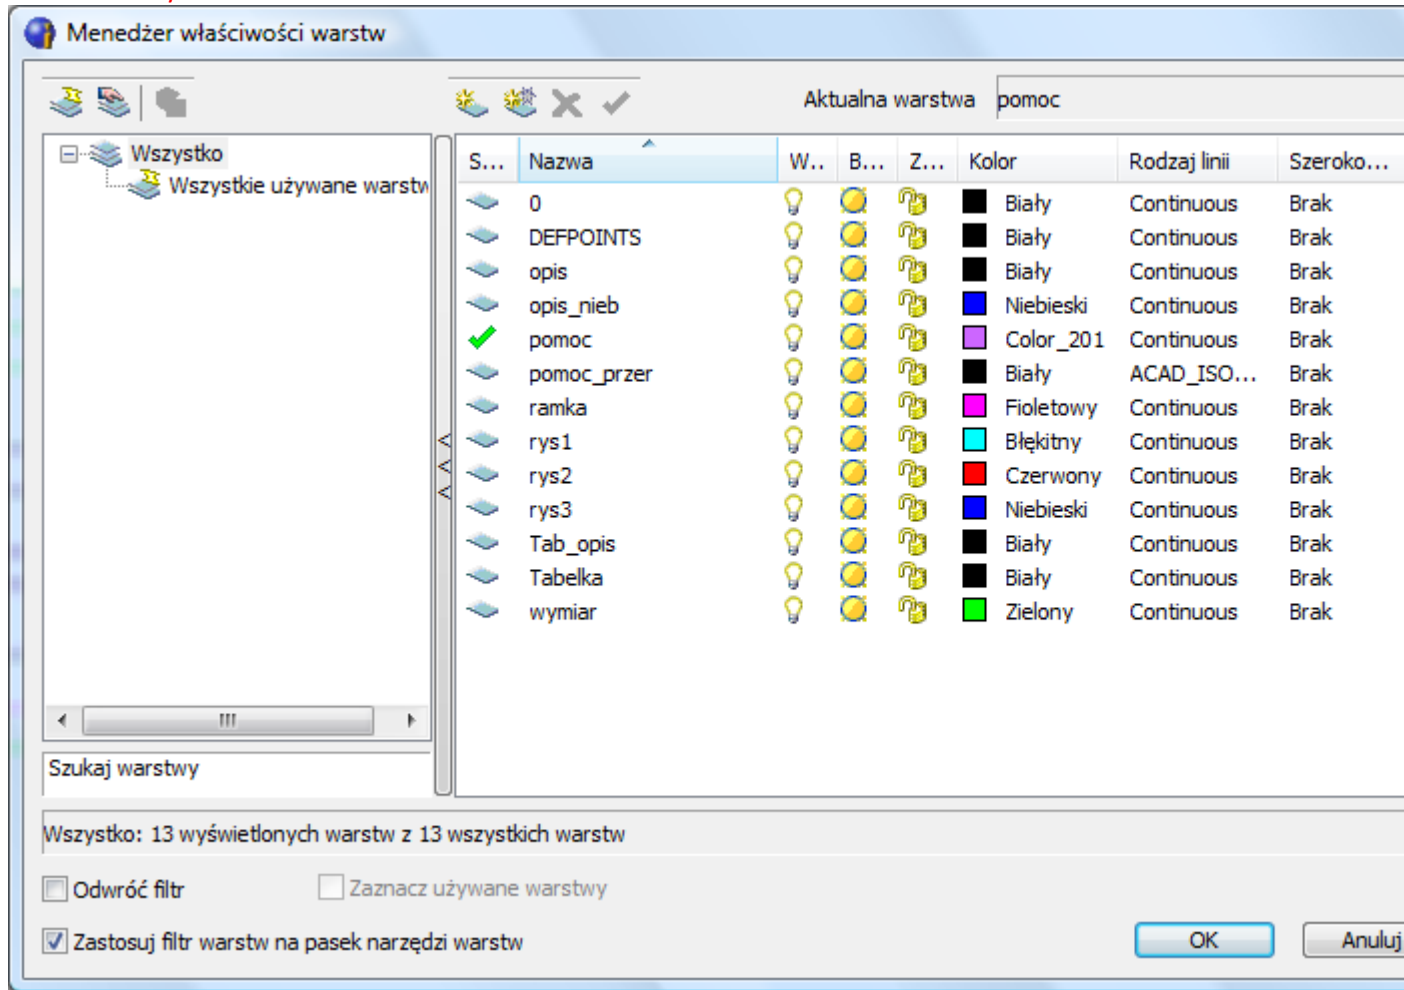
Menedżer właściwości warstw

Aktualna warstwa pomoc

Wszystko
Wszystkie używane warstw

| S... | Nazwa | W.. | B... | Z... | Kolor | Rodzaj linii | Szeroko... |
|---|---|---|---|---|---|---|---|
| | 0 | | | | Biały | Continuous | Brak |
| | DEFPOINTS | | | | Biały | Continuous | Brak |
| | opis | | | | Biały | Continuous | Brak |
| | opis_nieb | | | | Niebieski | Continuous | Brak |
| ✓ | pomoc | | | | Color_201 | Continuous | Brak |
| | pomoc_przer | | | | Biały | ACAD_ISO... | Brak |
| | ramka | | | | Fioletowy | Continuous | Brak |
| | rys1 | | | | Błękitny | Continuous | Brak |
| | rys2 | | | | Czerwony | Continuous | Brak |
| | rys3 | | | | Niebieski | Continuous | Brak |
| | Tab_opis | | | | Biały | Continuous | Brak |
| | Tabelka | | | | Biały | Continuous | Brak |
| | wymiar | | | | Zielony | Continuous | Brak |

Szukaj warstwy

Wszystko: 13 wyświetlonych warstw z 13 wszystkich warstw

Odwróć filtr
Zaznacz używane warstwy
Zastosuj filtr warstw na pasek narzędzi warstw

OK
Anuluj